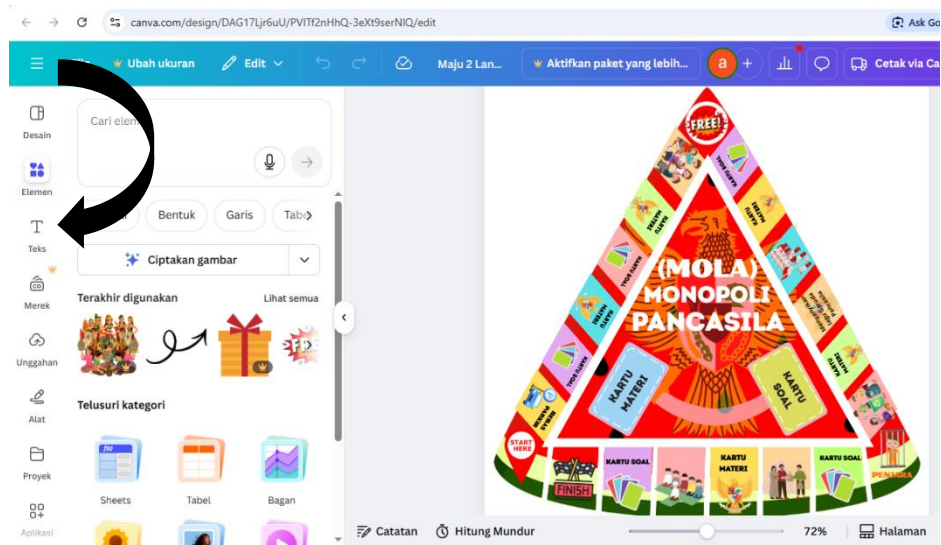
canva.com/design/DAG17Ljr6uU/PVITf2nHhQ-3eXt9serNIQ/edit

Ask Go

Ubah ukuran Edit Maju 2 Lan... Aktifkan paket yang lebih... a Cetak via Ca

Desain
Elemen
Teks
Merek
Unggahan
Alat
Proyek
Aplikasi

Cari elem

Bentuk Garis Tab

Ciptakan gambar

Terakhir digunakan Lihat semua

Telusuri kategori

Sheets Tabel Bagan

FREE!
(MOLA)
MONOPOLI
PANCASILA
KARTU MATERI
KARTU SOAL
START HERE
FINISH
KARTU SOAL
KARTU MATERI
KARTU SOAL
PENJARA

Catatan Hitung Mundur 72% Halaman